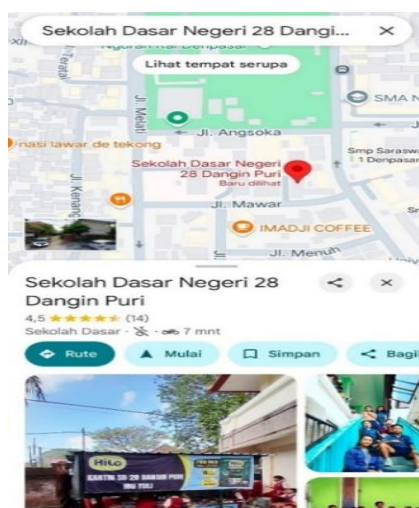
Sekolah Dasar Negeri 28 Dangi... ×

Lihat tempat serupa

Ngurah Rai Denpasar

Jl. Melati

SMA N

Jl. Angsoka

nasi lawar de tekong

Sekolah Dasar Negeri 28 Dangin Puri
Baru dilihat

Smp Saraswati 1 Denpasar

Jl. Kenanga

Jl. Mawar

IMADJI COFFEE

Jl. Menuh

Sekolah Dasar Negeri 28 Dangin Puri

4,5 ★★★★★ (14)

Sekolah Dasar · 7 mnt

Rute

Mulai

Simpan

Bagi

Hilo

KANTIN SD 28 DANGIN PURI